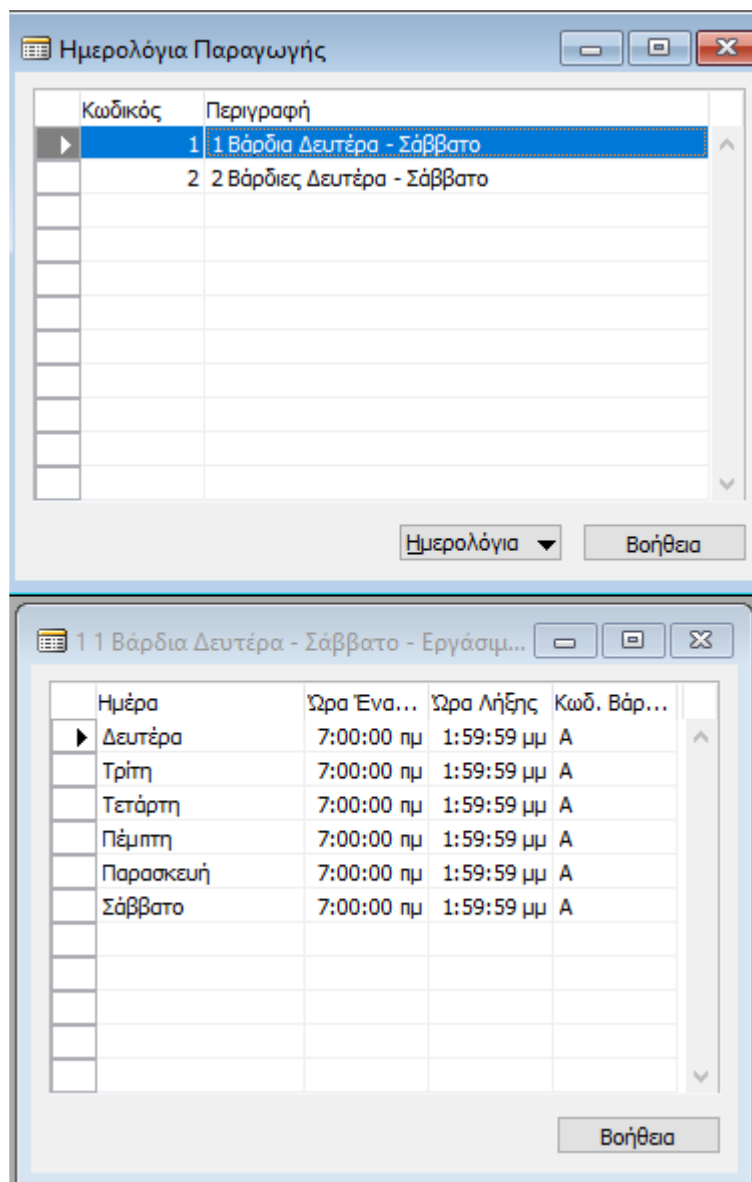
Ημερολόγια Παραγωγής

| Κωδικός | Περιγραφή |
|---|---|
| 1 | 1 Βάρδια Δευτέρα - Σάββατο |
| 2 | 2 Βάρδιες Δευτέρα - Σάββατο |

Ημερολόγια ▾ Βοήθεια

1 1 Βάρδια Δευτέρα - Σάββατο - Εργάσιμ...

| Ημέρα | Ώρα Ένα... | Ώρα Λήξης | Κωδ. Βάρ... |
|---|---|---|---|
| Δευτέρα | 7:00:00 πμ | 1:59:59 μμ | Α |
| Τρίτη | 7:00:00 πμ | 1:59:59 μμ | Α |
| Τετάρτη | 7:00:00 πμ | 1:59:59 μμ | Α |
| Πέμπτη | 7:00:00 πμ | 1:59:59 μμ | Α |
| Παρασκευή | 7:00:00 πμ | 1:59:59 μμ | Α |
| Σάββατο | 7:00:00 πμ | 1:59:59 μμ | Α |

Βοήθεια